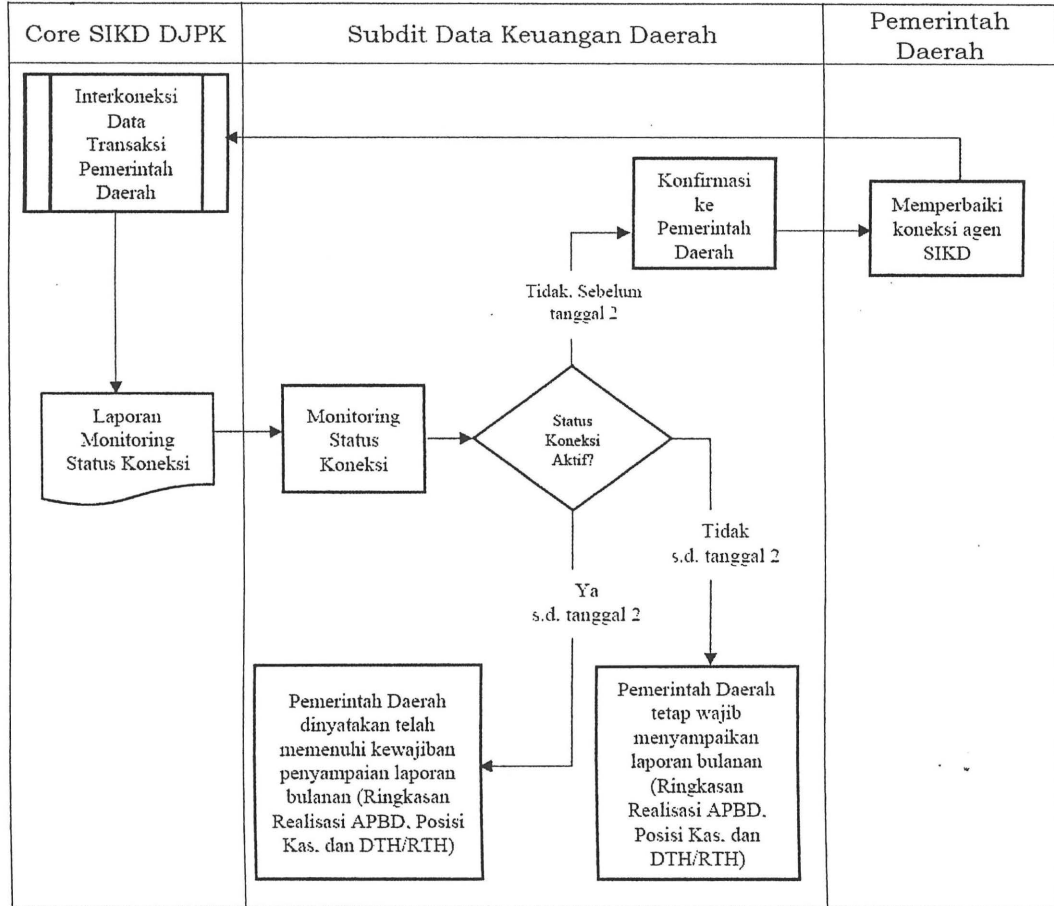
Core SIKD DJPK

Subdit Data Keuangan Daerah

Pemerintah Daerah

Interkoneksi Data Transaksi Pemerintah Daerah

Konfirmasi ke Pemerintah Daerah

Memperbaiki koneksi agen SIKD

Tidak. Sebelum tanggal 2

Laporan Monitoring Status Koneksi

Monitoring Status Koneksi

Status Koneksi Aktif?

Tidak s.d. tanggal 2

Ya s.d. tanggal 2

Pemerintah Daerah dinyatakan telah memenuhi kewajiban penyampaian laporan bulanan (Ringkasan Realisasi APBD, Posisi Kas, dan DTH/RTH)

Pemerintah Daerah tetap wajib menyampaikan laporan bulanan (Ringkasan Realisasi APBD, Posisi Kas, dan DTH/RTH)